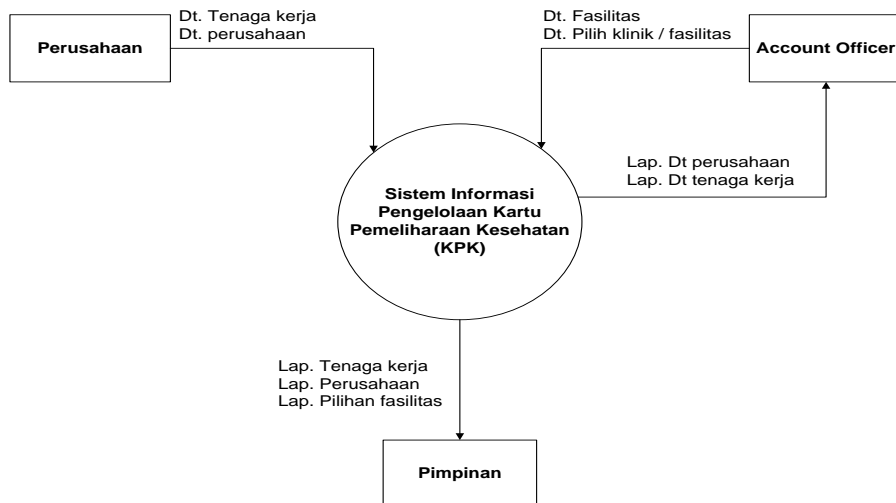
Perusahaan

Dt. Tenaga kerja
Dt. perusahaan

Dt. Fasilitas
Dt. Pilih klinik / fasilitas

Account Officer

Lap. Dt perusahaan
Lap. Dt tenaga kerja

Sistem Informasi Pengelolaan Kartu Pemeliharaan Kesehatan (KPK)

Lap. Tenaga kerja
Lap. Perusahaan
Lap. Pilihan fasilitas

Pimpinan